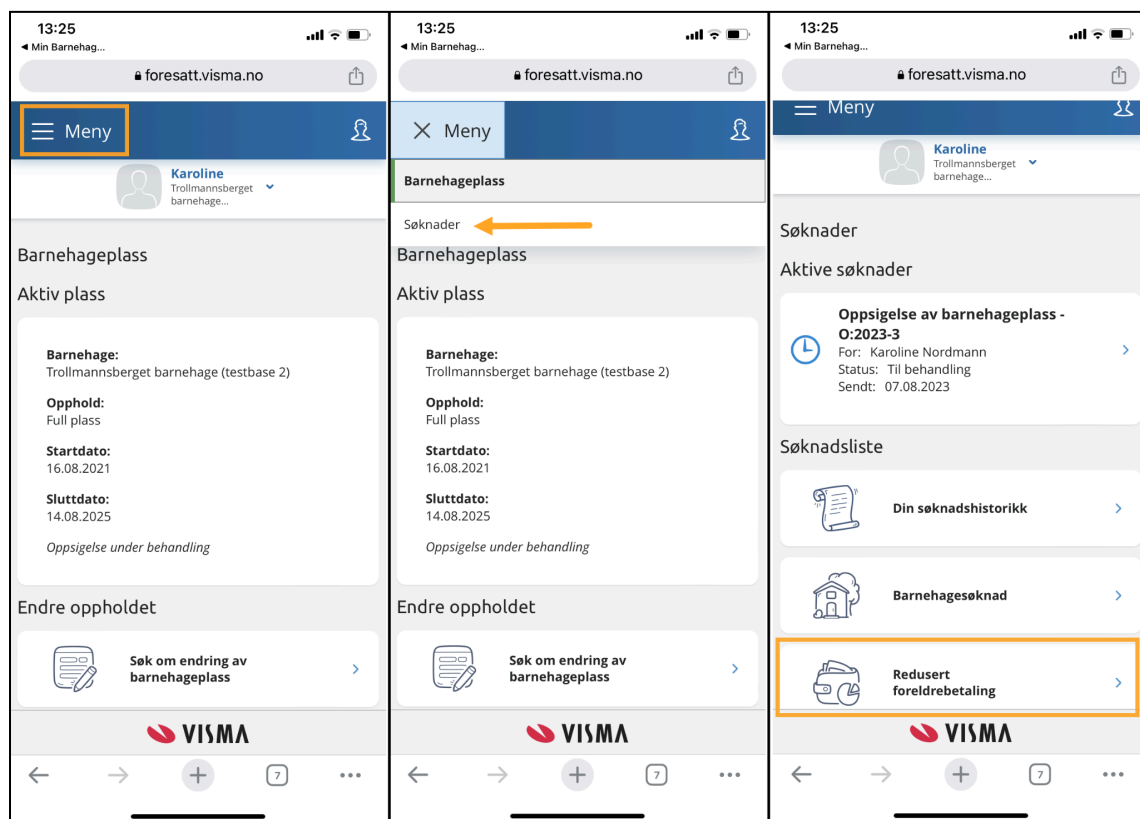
13:25
◀ Min Barnehag...
foresatt.visma.no

Meny

Karoline
Trollmannsberget barnehage...

Barnehageplass

Aktiv plass

Barnehage:
Trollmannsberget barnehage (testbase 2)

Opphold:
Full plass

Startdato:
16.08.2021

Sluttdato:
14.08.2025

Oppsigelse under behandling

Endre oppholdet

Søk om endring av barnehageplass

VISMA

7

13:25
◀ Min Barnehag...
foresatt.visma.no

Meny

Barnehageplass

Søknader

Barnehageplass

Aktiv plass

Barnehage:
Trollmannsberget barnehage (testbase 2)

Opphold:
Full plass

Startdato:
16.08.2021

Sluttdato:
14.08.2025

Oppsigelse under behandling

Endre oppholdet

Søk om endring av barnehageplass

VISMA

7

13:25
◀ Min Barnehag...
foresatt.visma.no

Meny

Karoline
Trollmannsberget barnehage...

Søknader

Aktive søknader

Oppsigelse av barnehageplass - O:2023-3
For: Karoline Nordmann
Status: Til behandling
Sendt: 07.08.2023

Søknadsliste

Din søknadshistorikk

Barnehagesøknad

Redusert foreldrebetaling

VISMA

7